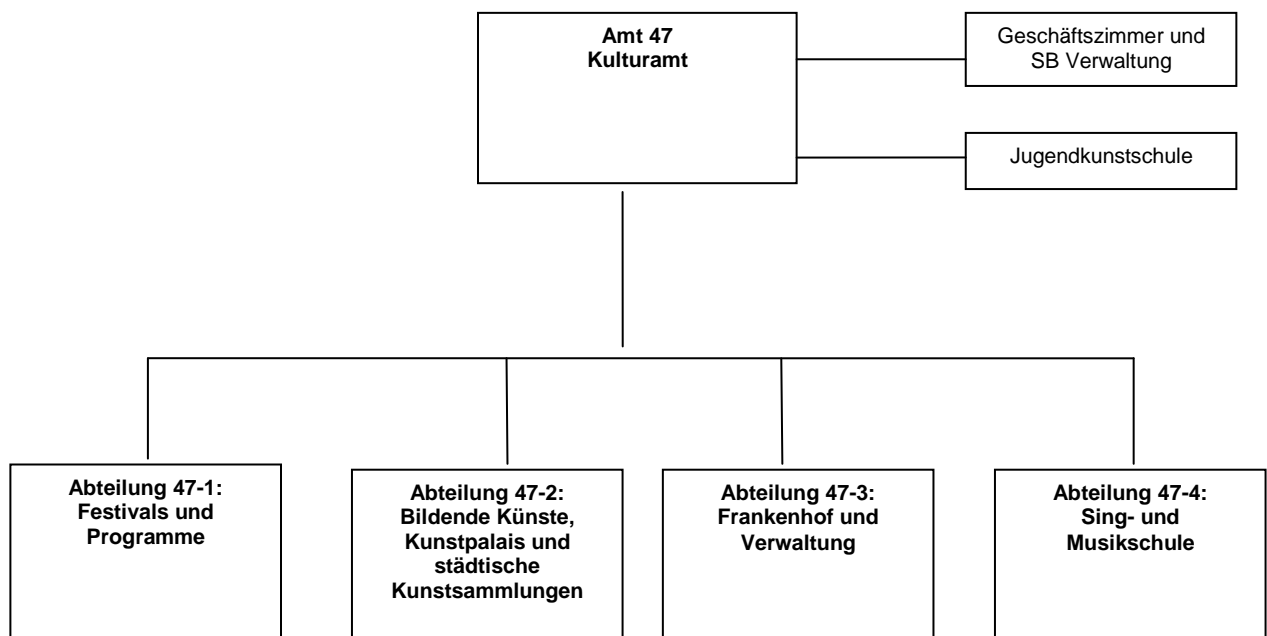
Amt 47
Kulturamt

Geschäftszimmer und SB Verwaltung

Jugendkunstschule

Abteilung 47-1: Festivals und Programme

Abteilung 47-2: Bildende Künste, Kunstpalais und städtische Kunstsammlungen

Abteilung 47-3: Frankenhof und Verwaltung

Abteilung 47-4: Sing- und Musikschule